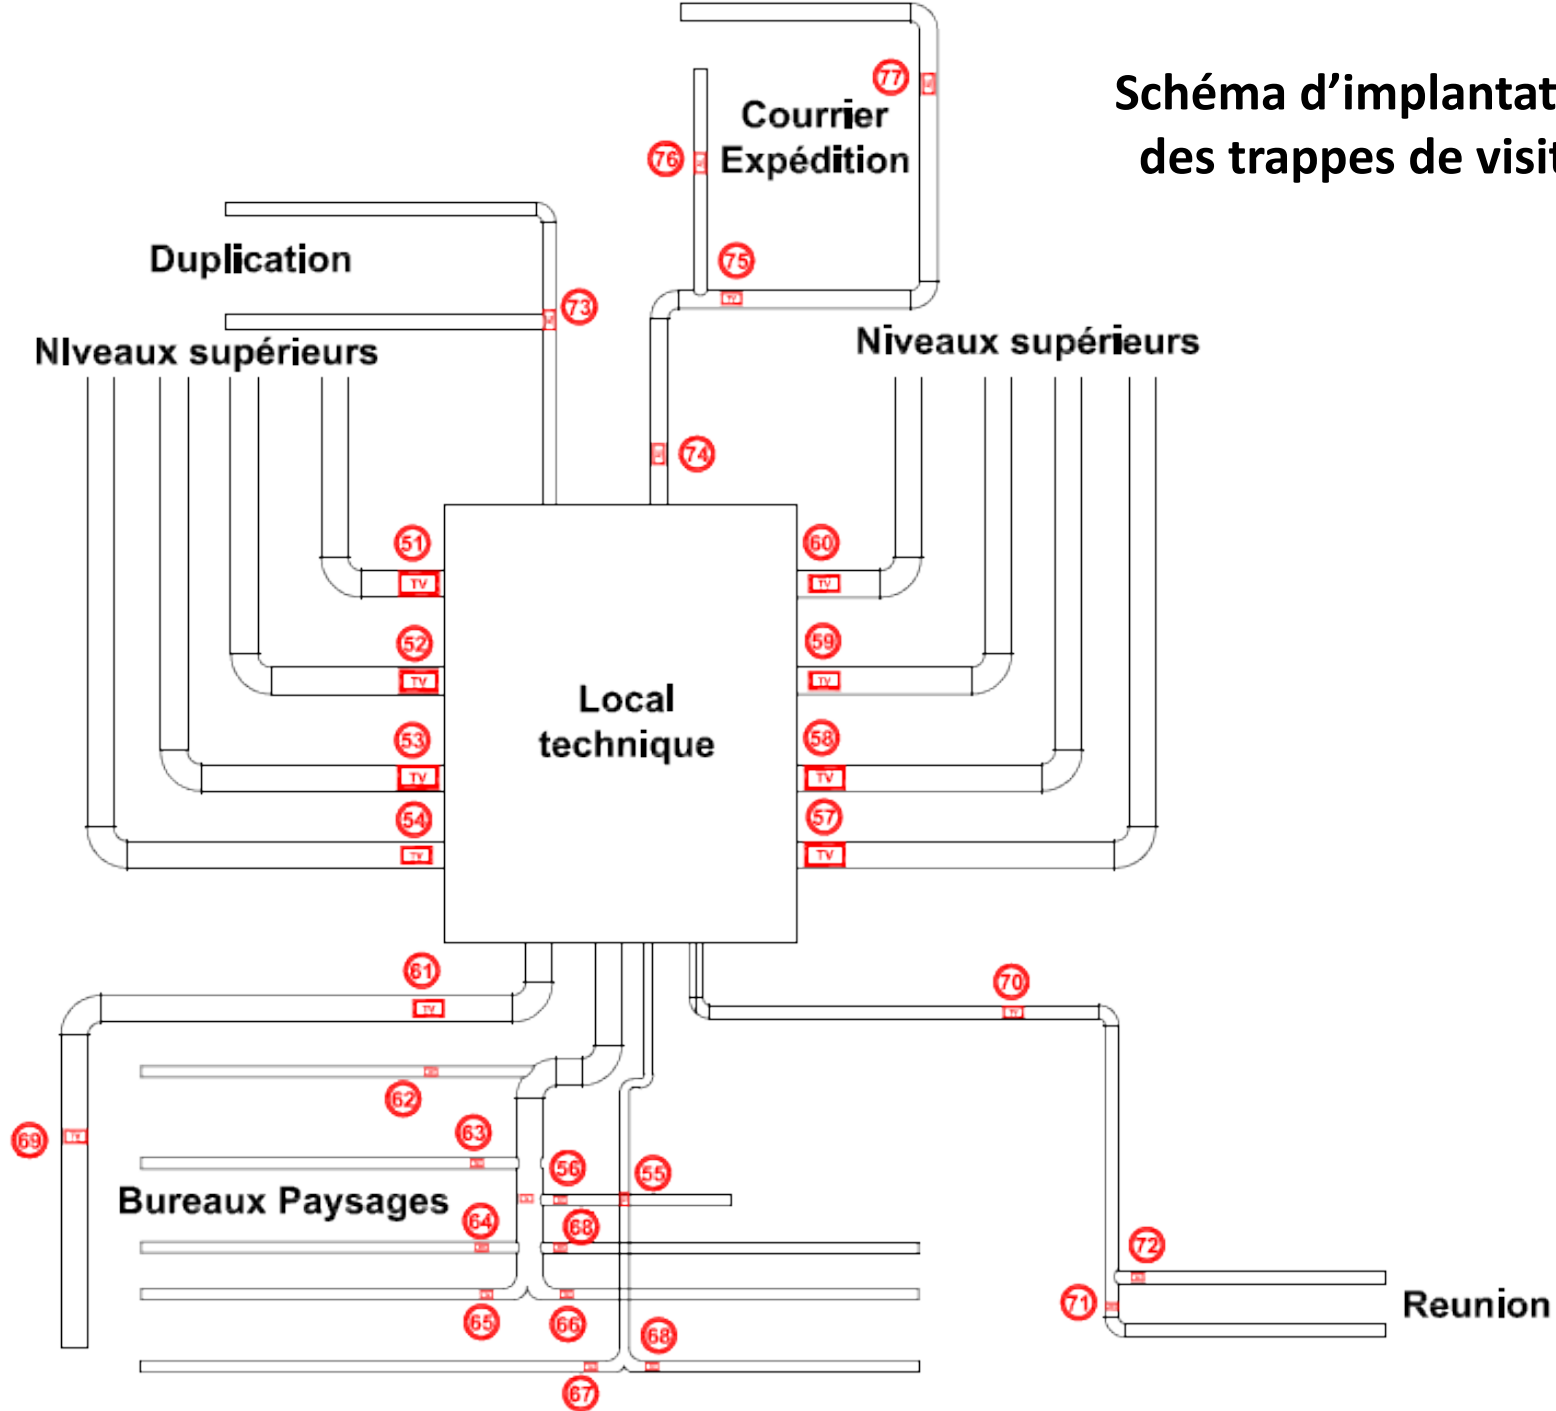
Schéma d'implantat
des trappes de visit

Courrier
Expédition

77

76

75

Duplication

73

Niveaux supérieurs

Niveaux supérieurs

74

Local
technique

51
TV
52
TV
53
TV
54
TV

60
TV
59
TV
58
TV
57
TV

61
TV

70
TV

62

69
TV

63

56

55

Bureaux Paysages

64

68

72

71

Reunion

65

66

68

67